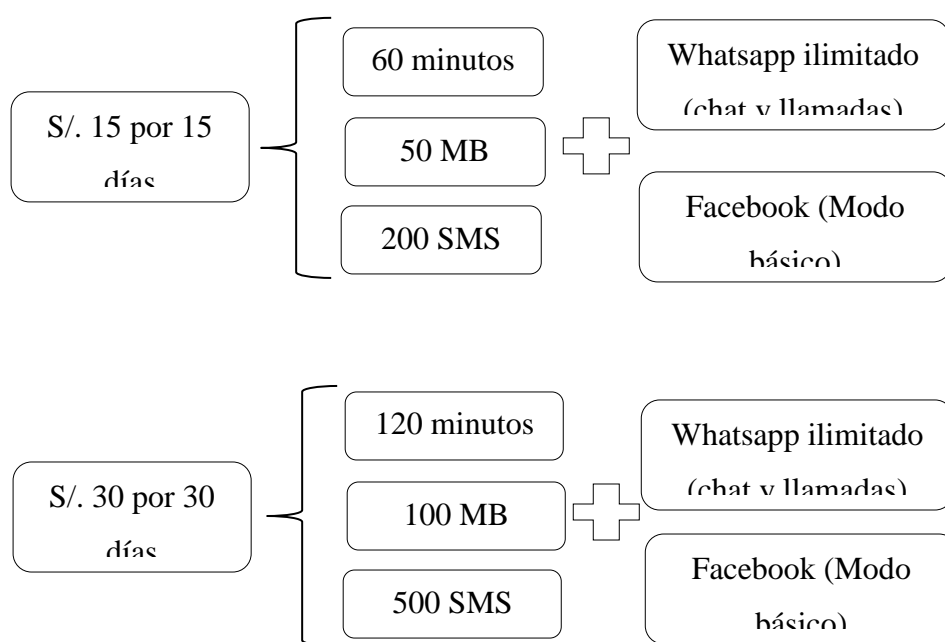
S/. 15 por 15 días

60 minutos

50 MB

200 SMS

Whatsapp ilimitado (chat y llamadas)

Facebook (Modo básico)

S/. 30 por 30 días

120 minutos

100 MB

500 SMS

Whatsapp ilimitado (chat y llamadas)

Facebook (Modo básico)